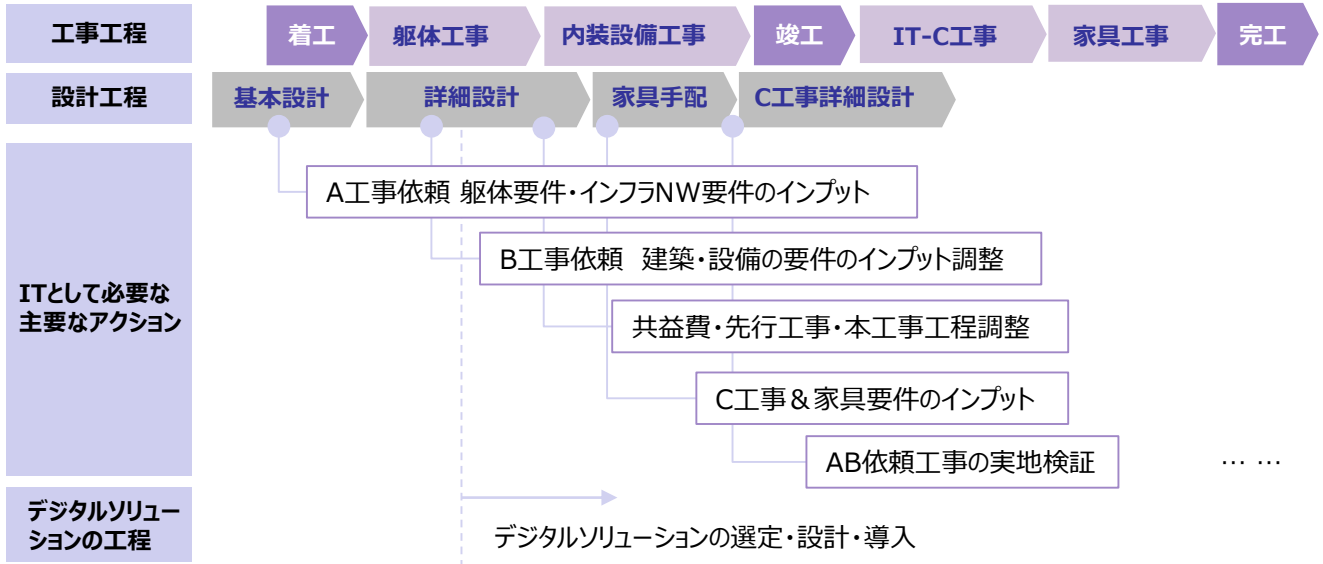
工事工程

着工

躯体工事

内装設備工事

竣工

IT-C工事

家具工事

完工

設計工程

基本設計

詳細設計

家具手配

C工事詳細設計

ITとして必要な主要なアクション

A工事依頼 躯体要件・インフラNW要件のインプット

B工事依頼 建築・設備の要件のインプット調整

共益費・先行工事・本工事工程調整

C工事＆家具要件のインプット

AB依頼工事の実地検証

… …

デジタルソリューションの工程

デジタルソリューションの選定・設計・導入